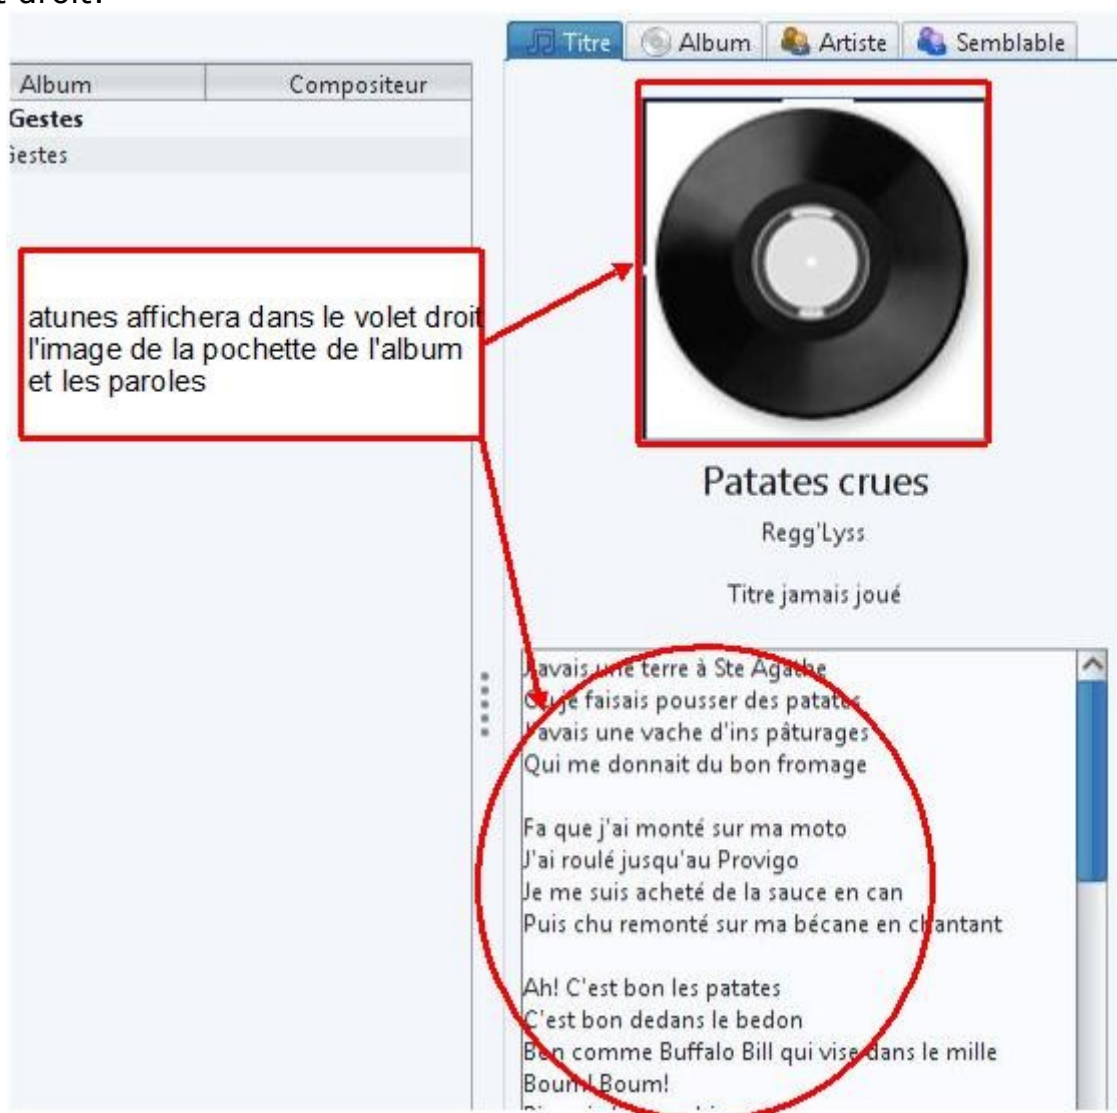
t droit.

Titre | Album | Artiste | Semblable

| Album | Compositeur |
|---|---|
| Gestes | |
| ïestes | |

atunes affichera dans le volet droit l'image de la pochette de l'album et les paroles

Patates crues

Regg'Lyss

Titre jamais joué

J'avais une terre à Ste Agathe
Où je faisais pousser des patates
J'avais une vache d'ins pâturages
Qui me donnait du bon fromage

Fa que j'ai monté sur ma moto
J'ai roulé jusqu'au Provigo
Je me suis acheté de la sauce en can
Puis chu remonté sur ma bécane en chantant

Ah! C'est bon les patates
C'est bon dedans le bedon
Bon comme Buffalo Bill qui vise dans le mille
Boum! Boum!
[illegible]